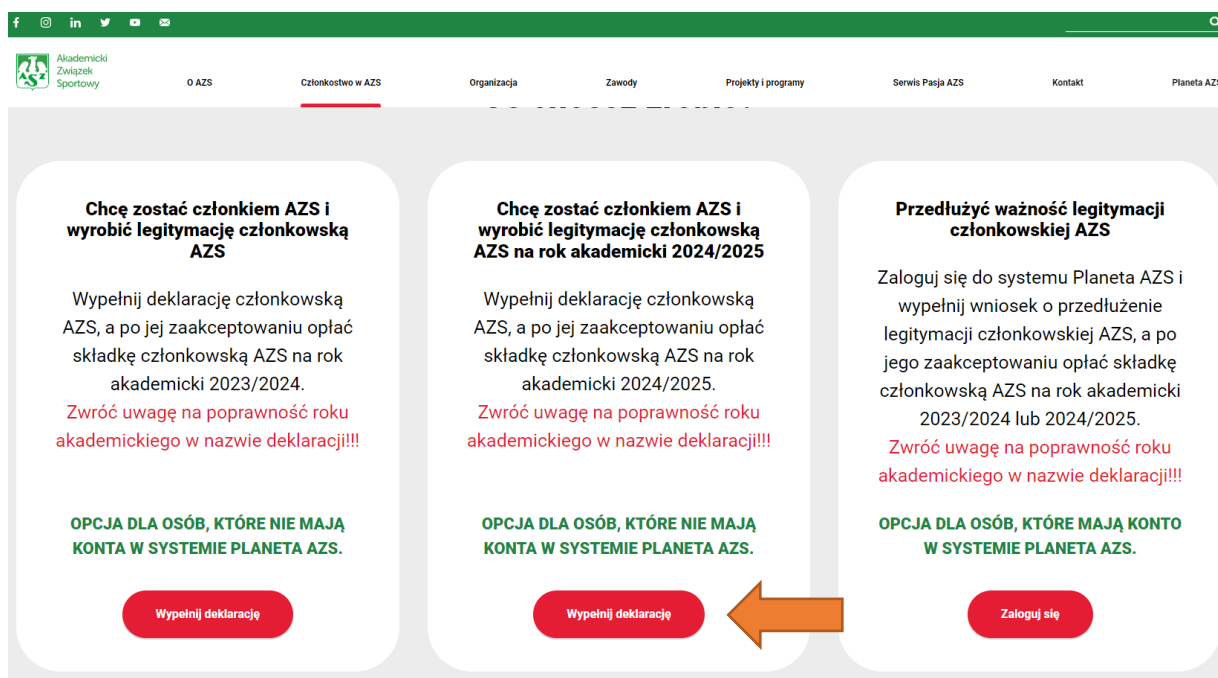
Akademicki Związek Sportowy

O AZS | Członkostwo w AZS | Organizacja | Zawody | Projekty i programy | Serwis Pasja AZS | Kontakt | Planeta AZS

Chcę zostać członkiem AZS i wyrobić legitymację członkowską AZS

Wypełnij deklarację członkowską AZS, a po jej zaakceptowaniu opłać składkę członkowską AZS na rok akademicki 2023/2024.
Zwróć uwagę na poprawność roku akademickiego w nazwie deklaracji!!!

OPCJA DLA OSÓB, KTÓRE NIE MAJĄ KONTA W SYSTEMIE PLANETA AZS.

Wypełnij deklarację

Chcę zostać członkiem AZS i wyrobić legitymację członkowską AZS na rok akademicki 2024/2025

Wypełnij deklarację członkowską AZS, a po jej zaakceptowaniu opłać składkę członkowską AZS na rok akademicki 2024/2025.
Zwróć uwagę na poprawność roku akademickiego w nazwie deklaracji!!!

OPCJA DLA OSÓB, KTÓRE NIE MAJĄ KONTA W SYSTEMIE PLANETA AZS.

Wypełnij deklarację

Przedłużyć ważność legitymacji członkowskiej AZS

Zaloguj się do systemu Planeta AZS i wypełnij wniosek o przedłużenie legitymacji członkowskiej AZS, a po jego zaakceptowaniu opłać składkę członkowską AZS na rok akademicki 2023/2024 lub 2024/2025.
Zwróć uwagę na poprawność roku akademickiego w nazwie deklaracji!!!

OPCJA DLA OSÓB, KTÓRE MAJĄ KONTO W SYSTEMIE PLANETA AZS.

Zaloguj się